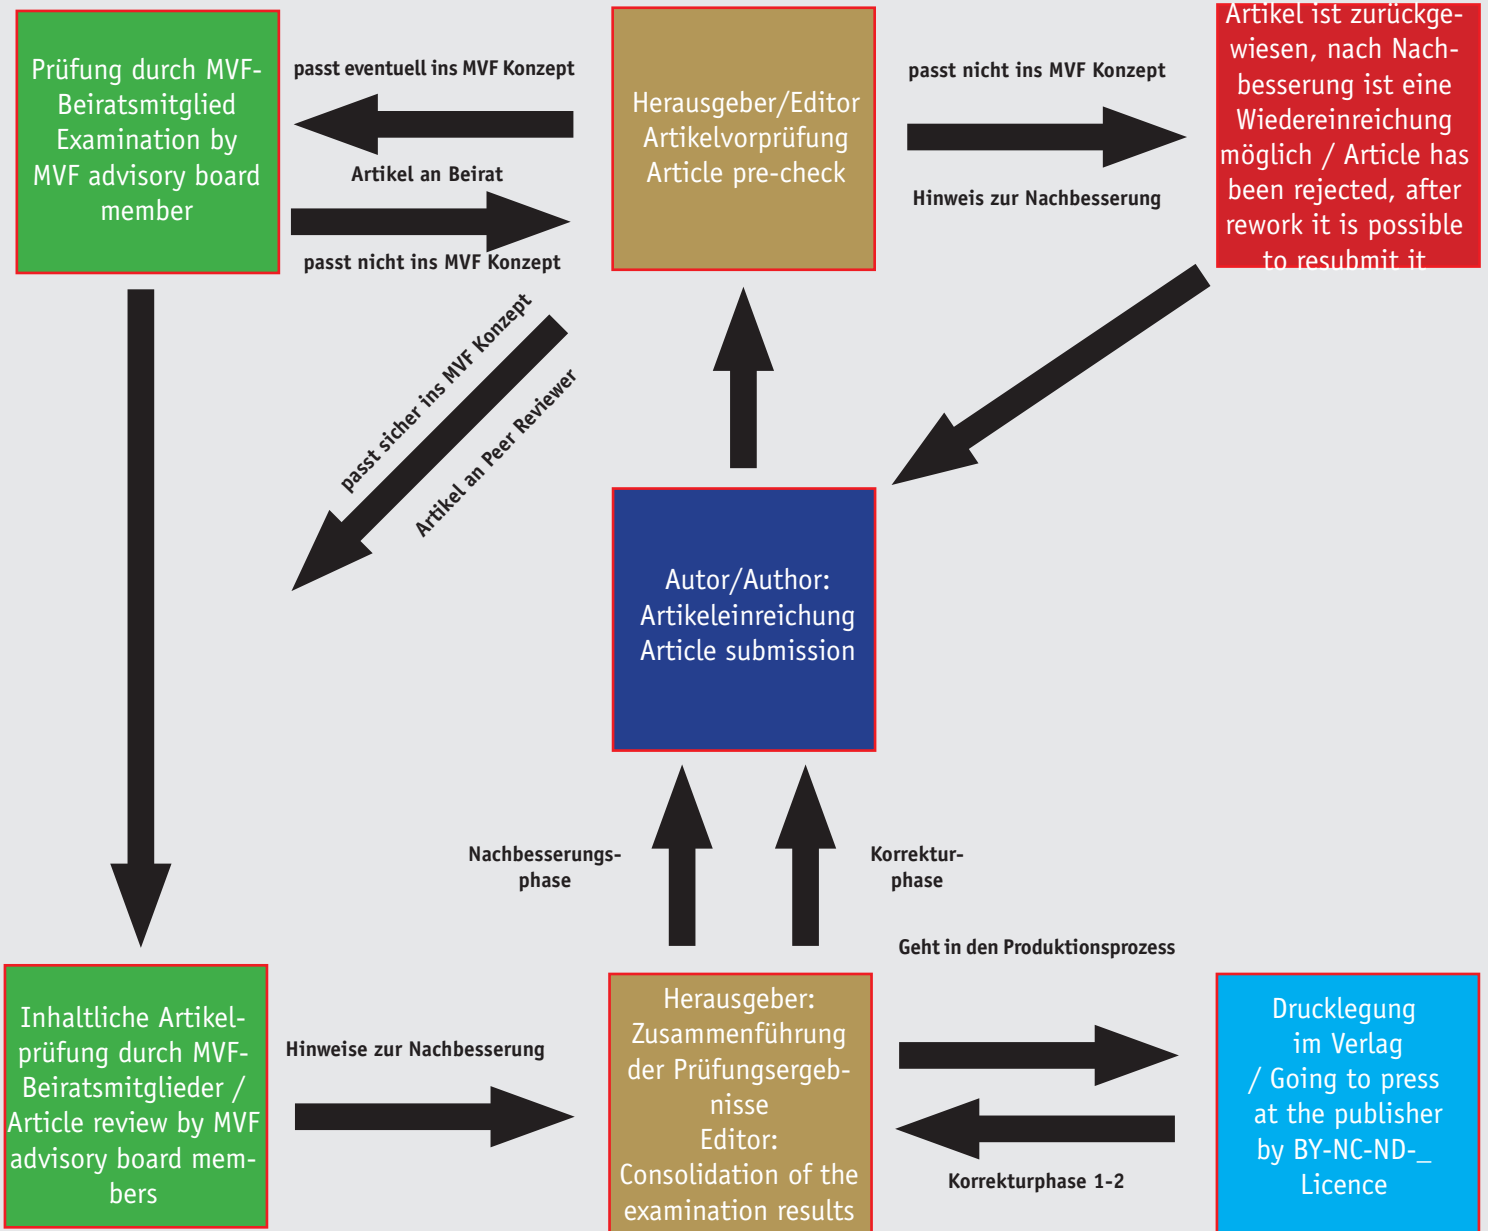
Prüfung durch MVF-Beiratsmitglied Examination by MVF advisory board member

passt eventuell ins MVF Konzept

Artikel an Beirat

passt nicht ins MVF Konzept

Herausgeber/Editor Artikelvorprüfung Article pre-check

passt nicht ins MVF Konzept

Hinweis zur Nachbesserung

Artikel ist zurückgewiesen, nach Nachbesserung ist eine Wiedereinreichung möglich / Article has been rejected, after rework it is possible to resubmit it

passt sicher ins MVF Konzept

Artikel an Peer Reviewer

Autor/Author: Artikeleinreichung Article submission

Nachbesserungsphase

Korrekturphase

Geht in den Produktionsprozess

Inhaltliche Artikelprüfung durch MVF-Beiratsmitglieder / Article review by MVF advisory board members

Hinweise zur Nachbesserung

Herausgeber: Zusammenführung der Prüfungsergebnisse Editor: Consolidation of the examination results

Korrekturphase 1-2

Drucklegung im Verlag / Going to press at the publisher by BY-NC-ND-_ Licence